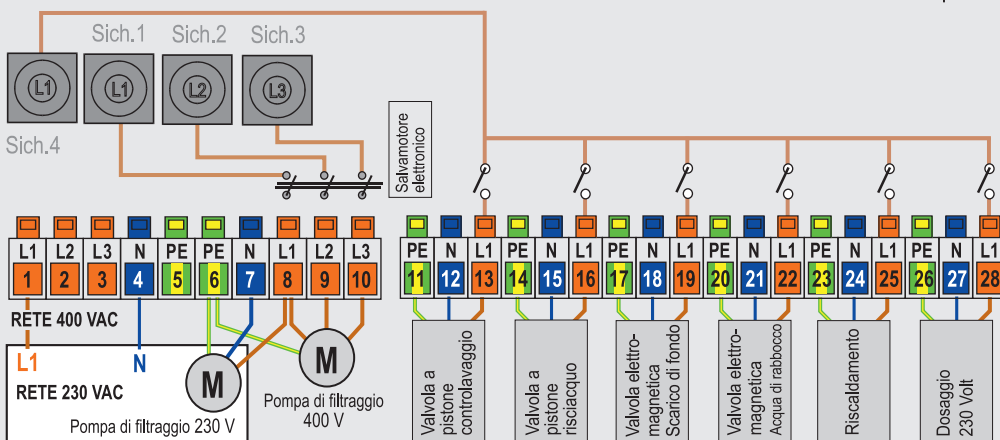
Sich.1 Sich.2 Sich.3

L1 L1 L2 L3

Sich.4

Salvamotore elettronico

L1 L2 L3 N PE PE N L1 L2 L3

1 2 3 4 5 6 7 8 9 10

PE N L1 PE N L1 PE N L1 PE N L1 PE N L1 PE N L1

11 12 13 14 15 16 17 18 19 20 21 22 23 24 25 26 27 28

RETE 400 VAC

L1 N

RETE 230 VAC

M

M

Pompa di filtraggio 230 V

Pompa di filtraggio 400 V

Valvola a pistone controlavaggio

Valvola a pistone risciacquo

Valvola elettromagnetica Scarico di fondo

Valvola elettromagnetica Acqua di rabbocco

Riscaldamento

Dosaggio 230 Volt